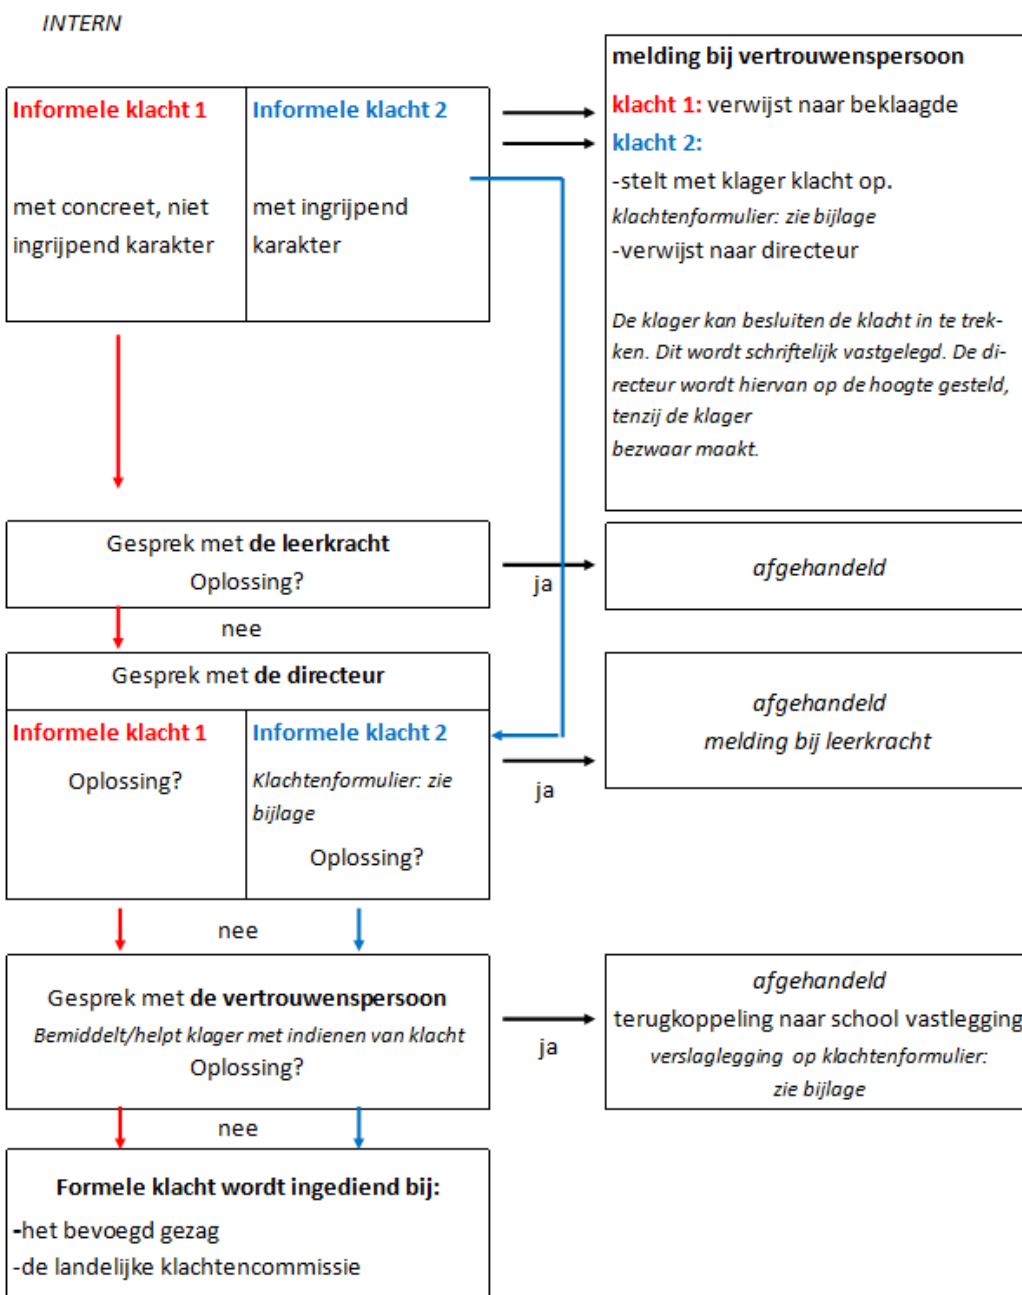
INTERN

Informele klacht 1

met concreet, niet ingrijpend karakter

Informele klacht 2

met ingrijpend karakter

melding bij vertrouwenspersoon

klacht 1: verwijst naar beklaagde

klacht 2:

-stelt met klager klacht op.

klachtenformulier: zie bijlage

-verwijst naar directeur

De klager kan besluiten de klacht in te trekken. Dit wordt schriftelijk vastgelegd. De directeur wordt hiervan op de hoogte gesteld, tenzij de klager bezwaar maakt.

Gesprek met de leerkracht

Oplossing?

ja

afgehandeld

nee

Gesprek met de directeur

Informele klacht 1

Oplossing?

Informele klacht 2

Klachtenformulier: zie bijlage

Oplossing?

ja

afgehandeld

melding bij leerkracht

nee

Gesprek met de vertrouwenspersoon

Bemiddelt/helpt klager met indienen van klacht

Oplossing?

ja

afgehandeld

terugkoppeling naar school vastlegging

verslaglegging op klachtenformulier: zie bijlage

nee

Formele klacht wordt ingediend bij:

-het bevoegd gezag

-de landelijke klachtencommissie